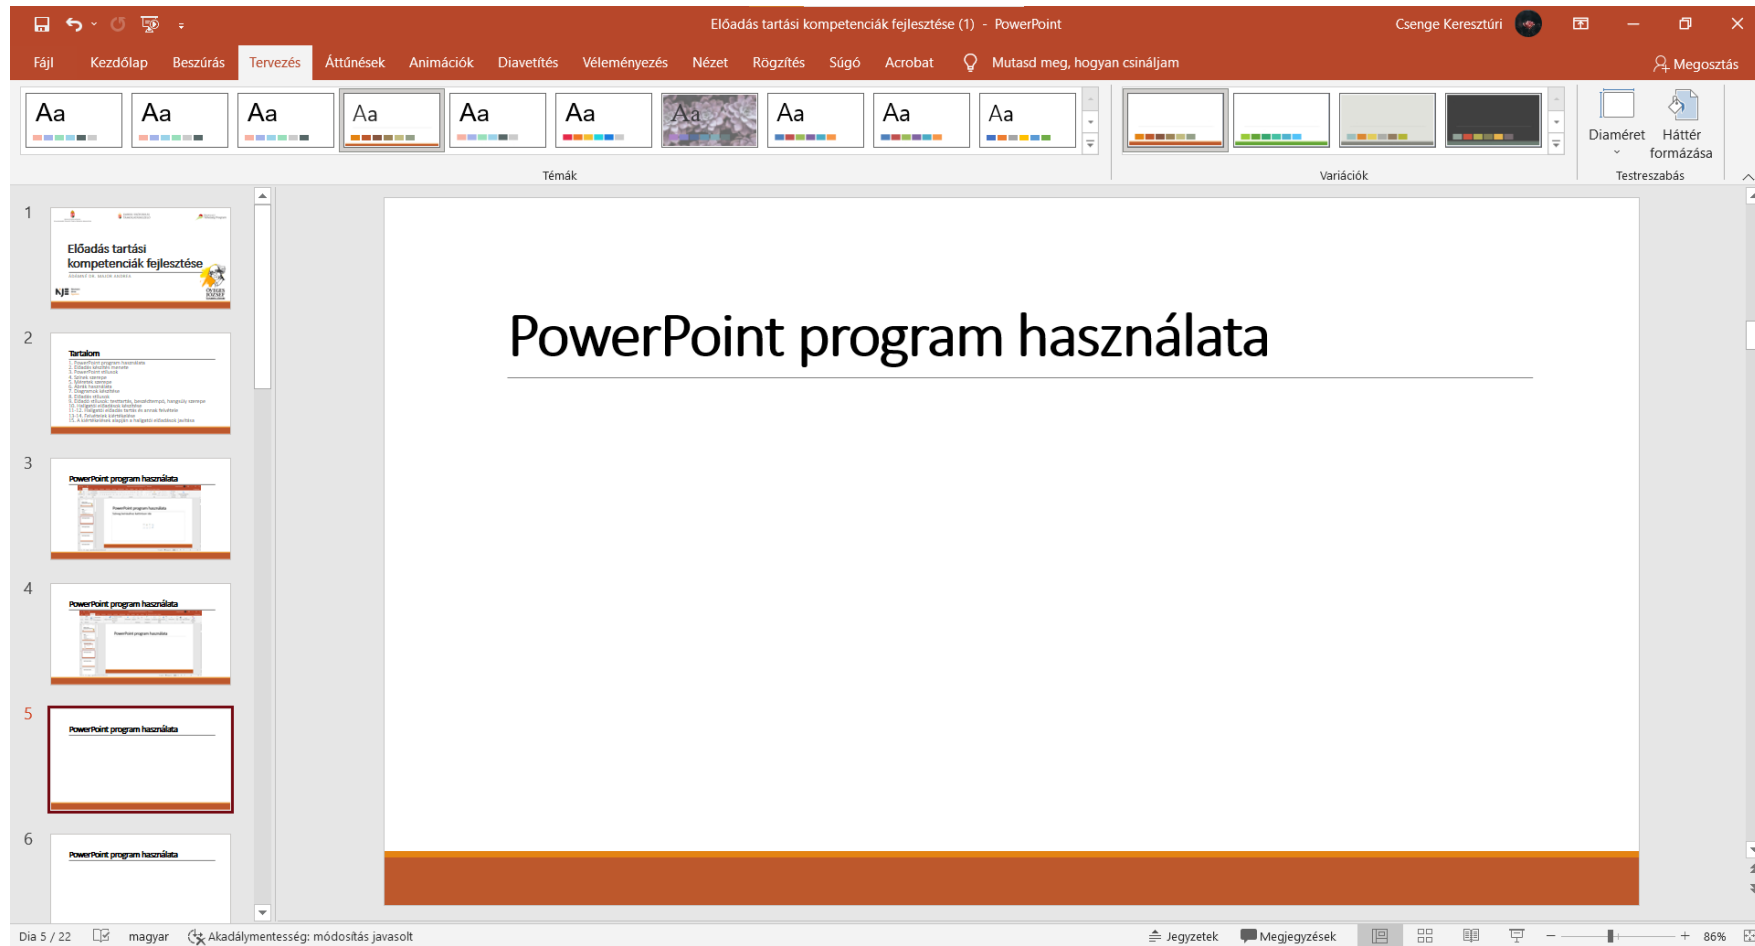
Előadás tartási kompetenciák fejlesztése (1) - PowerPoint

Csenge Keresztúri

Fájl Kezdőlap Beszúrás Tervezés Áttűnések Animációk Diavetítés Véleményezés Nézet Rögzítés Súgó Acrobat Mutasd meg, hogyan csináljam

Megosztás

Aa Aa Aa Aa Aa Aa Aa Aa Aa Aa

Témák

Variációk

Diaméret

Háttér formázása

Testreszabás

1

Előadás tartási kompetenciák fejlesztése

2

Tartalom

3

PowerPoint program használata

4

PowerPoint program használata

5

PowerPoint program használata

6

PowerPoint program használata

PowerPoint program használata

Dia 5 / 22 magyar Akadálymentesség: módosítás javasolt

Jegyzetek Megjegyzések 86%